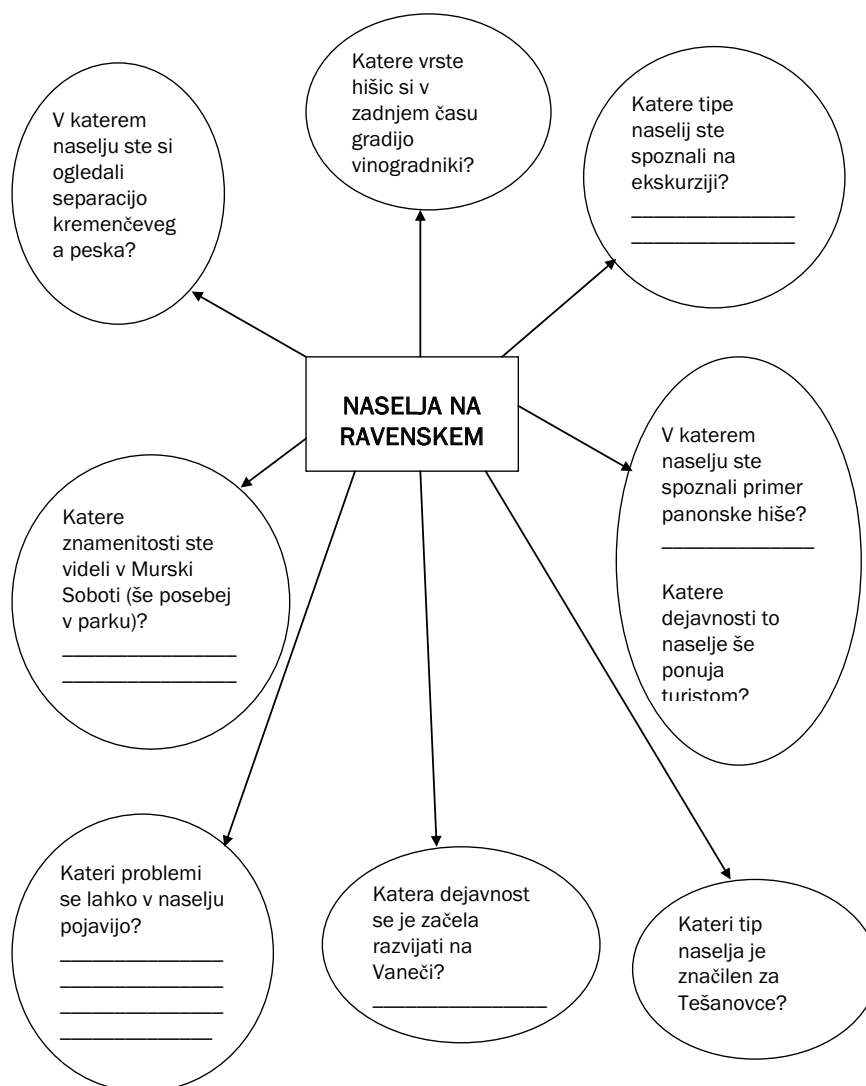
Katere vrste hišic si v zadnjem času gradijo vinogradniki?

V katerem naselju ste si ogledali separacijo kremenčeveg a peska?

Katere tipe naselij ste spoznali na ekskurziji?
______________
______________

NASELJA NA RAVENSKEM

V katerem naselju ste spoznali primer panonske hiše?
______________

Katere dejavnosti to naselje še ponuja turistom?

Katere znamenitosti ste videli v Murski Soboti (še posebej v parku)?
______________
______________

Kateri problemi se lahko v naselju pojavijo?
______________
______________
______________
______________

Katera dejavnost se je začela razvijati na Vaneči?
______________

Kateri tip naselja je značilen za Tešanovce?